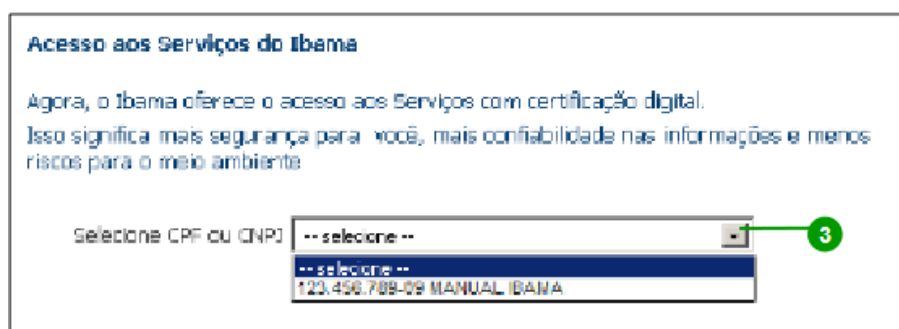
Acesso aos Serviços do Ibama

Agora, o Ibama oferece o acesso aos Serviços com certificação digital.

Isso significa mais segurança para você, mais confiabilidade nas informações e menos riscos para o meio ambiente

Selecione CPF ou CNPJ -- selecione --

3

-- selecione --
123.456.789-09 MANUAL IBAMA